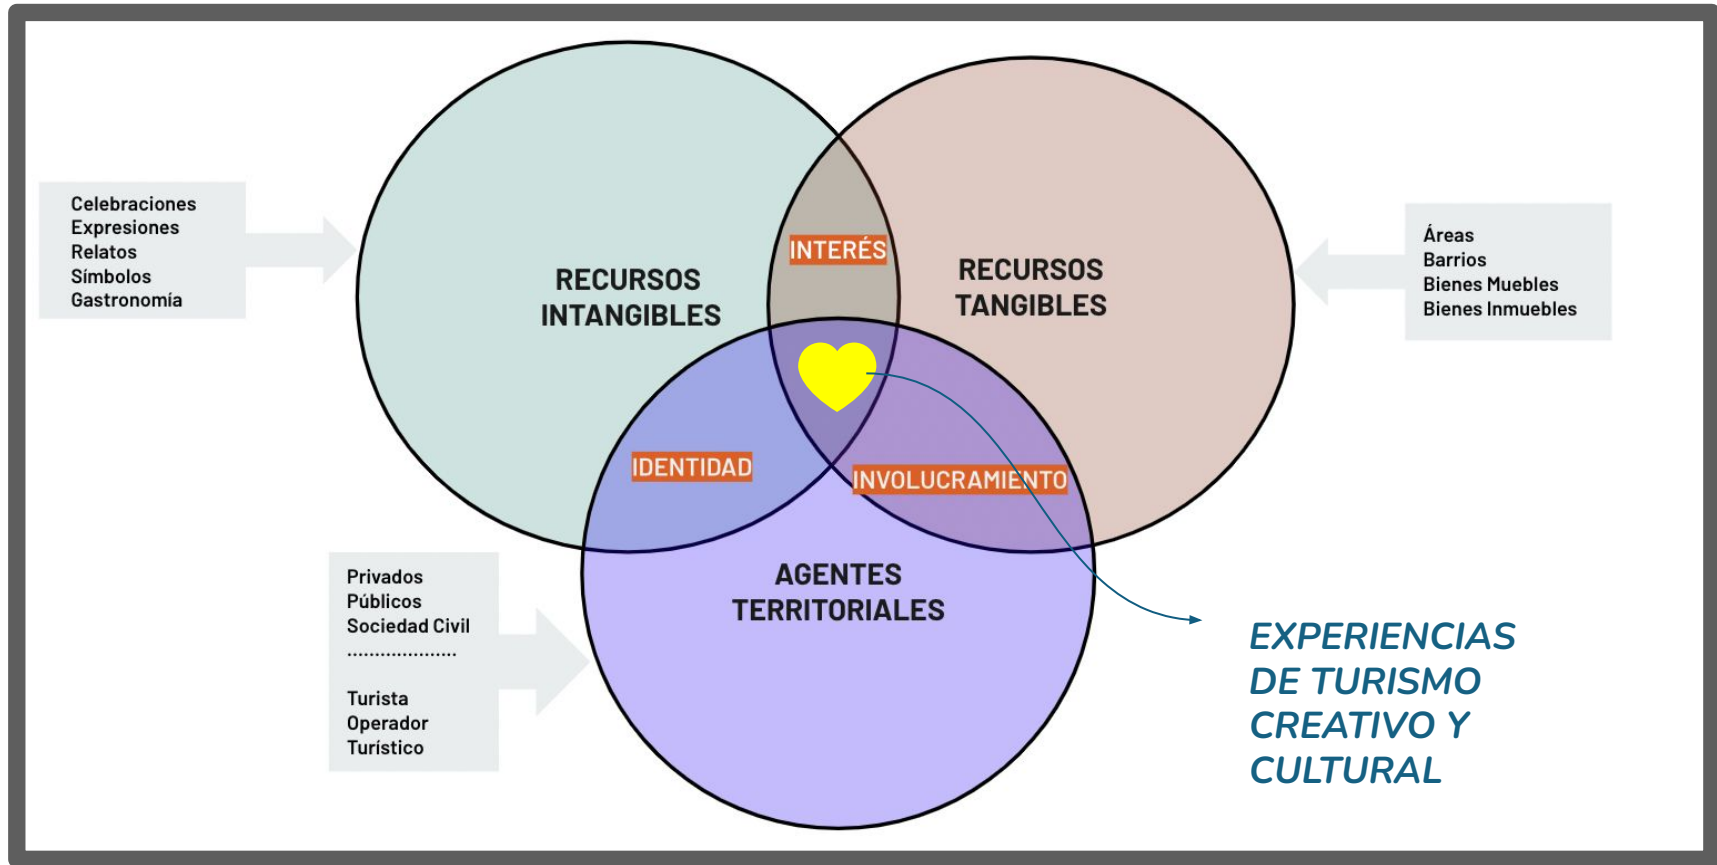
Celebraciones
Expresiones
Relatos
Símbolos
Gastronomía

RECURSOS INTANGIBLES

INTERÉS

RECURSOS TANGIBLES

Áreas
Barrios
Bienes Muebles
Bienes Inmuebles

IDENTIDAD

INVOLUCRAMIENTO

AGENTES TERRITORIALES

Privados
Públicos
Sociedad Civil
....................

Turista
Operador
Turístico

EXPERIENCIAS DE TURISMO CREATIVO Y CULTURAL